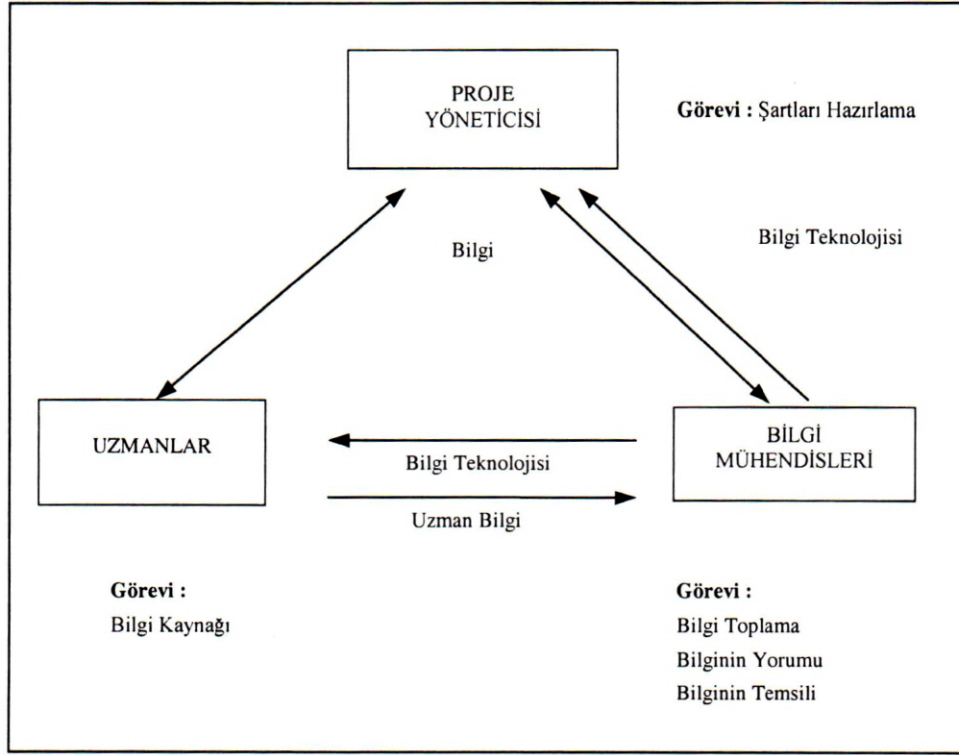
PROJE YÖNETİCİSİ

Görevi : Şartları Hazırlama

Bilgi

Bilgi Teknolojisi

UZMANLAR

Bilgi Teknolojisi

Uzman Bilgi

BİLGİ MÜHENDİSLERİ

Görevi :
Bilgi Kaynağı

Görevi :
Bilgi Toplama
Bilginin Yorumu
Bilginin Temsili